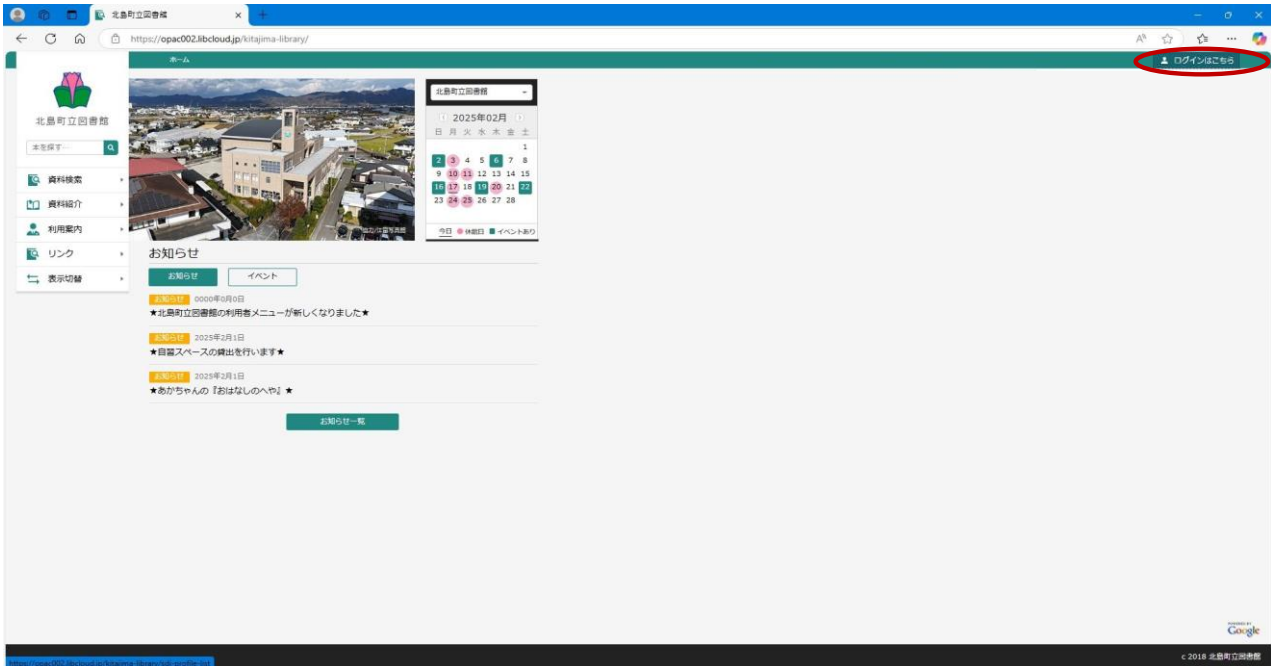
北島町立図書館

https://opac002.libcloud.jp/kitajima-library/

ホーム

ログインはこちら

北島町立図書館

本を探す

資料検索

資料紹介

利用案内

リンク

表示切替

北島町立図書館

2025年02月

| 日 | 月 | 火 | 水 | 木 | 金 | 土 |
|---|---|---|---|---|---|---|
| | | | | | | 1 |
| 2 | 3 | 4 | 5 | 6 | 7 | 8 |
| 9 | 10 | 11 | 12 | 13 | 14 | 15 |
| 16 | 17 | 18 | 19 | 20 | 21 | 22 |
| 23 | 24 | 25 | 26 | 27 | 28 | |

今日 休館日 イベントあり

お知らせ

お知らせ イベント

お知らせ 0000年0月0日
★北島町立図書館の利用者メニューが新しくなりました★

お知らせ 2025年2月1日
★自習スペースの貸出を行います★

お知らせ 2025年2月1日
★あかちゃんの『おはなしのへや』★

お知らせ一覧

Google

c 2018 北島町立図書館